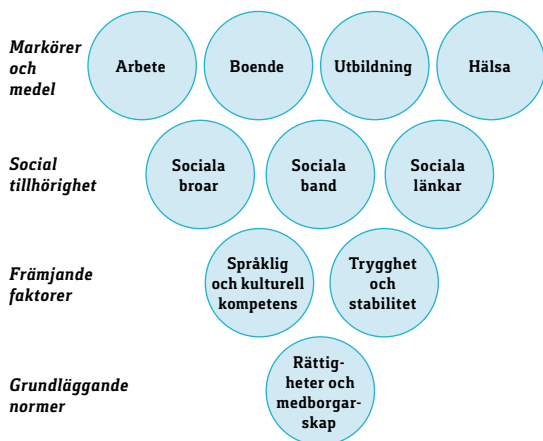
Markörer och medel

Arbete

Boende

Utbildning

Hälsa

Social tillhörighet

Sociala broar

Sociala band

Sociala länkar

Främjande faktorer

Språklig och kulturell kompetens

Trygghet och stabilitet

Grundläggande normer

Rättigheter och medborgarskap